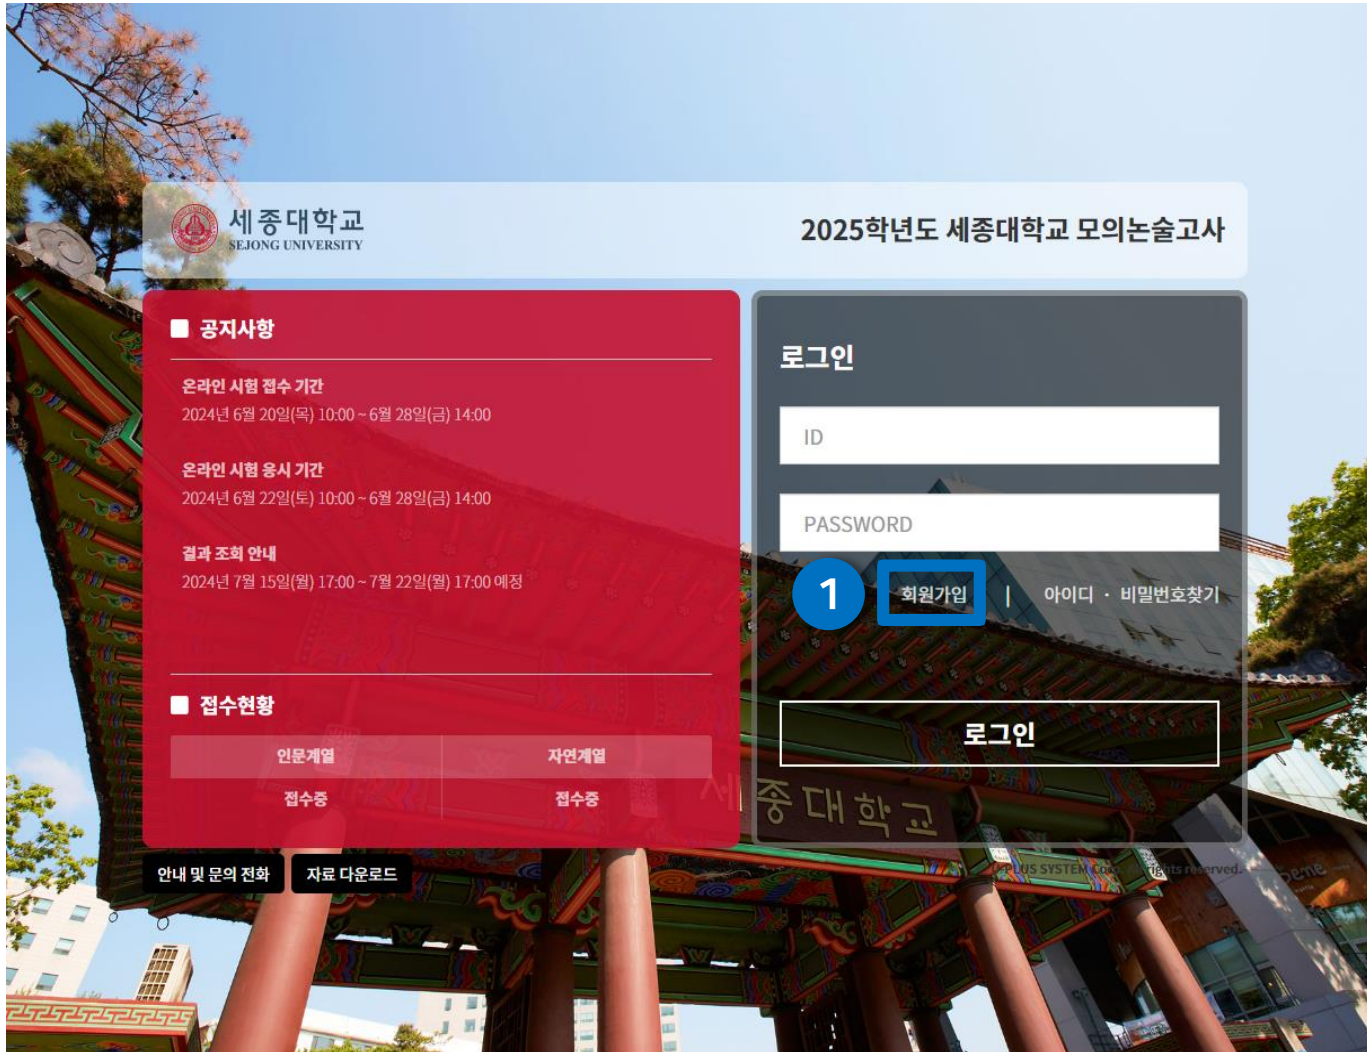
세종대학교
SEJONG UNIVERSITY

2025학년도 세종대학교 모의논술고사

공지사항

온라인 시험 접수 기간
2024년 6월 20일(목) 10:00 ~ 6월 28일(금) 14:00

온라인 시험 응시 기간
2024년 6월 22일(토) 10:00 ~ 6월 28일(금) 14:00

결과 조회 안내
2024년 7월 15일(월) 17:00 ~ 7월 22일(월) 17:00 예정

접수현황

| 인문계열 | 자연계열 |
|---|---|
| 접수중 | 접수중 |

안내 및 문의 전화
자료 다운로드

로그인

ID

PASSWORD

1

회원가입 | 아이디 · 비밀번호찾기

로그인

세종대학교

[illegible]US SYSTEM Co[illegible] rights reserved.